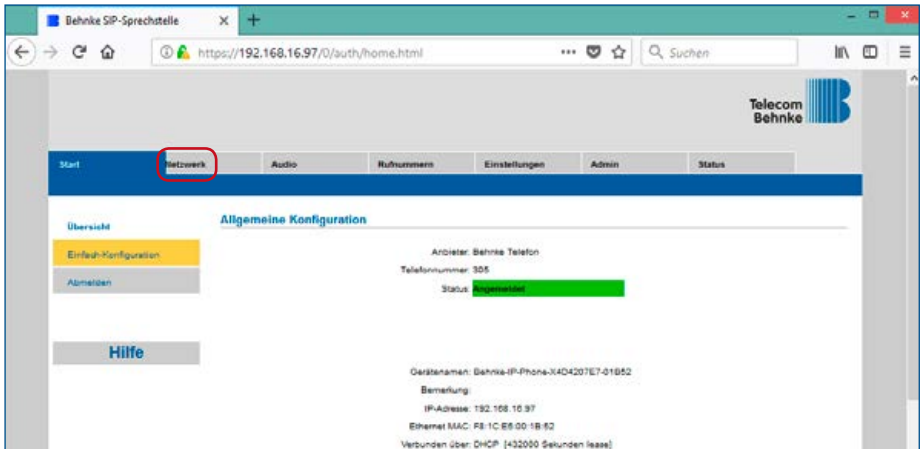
Behnke SIP-Sprechstelle ×

https://192.168.16.97/0/auth/home.html

Suchen

Telecom Behnke

Start | Netzwerk | Audio | Rufnummern | Einstellungen | Admin | Status

Übersicht

Einfach-Konfiguration

Abmelden

Hilfe

Allgemeine Konfiguration

Anbieter: Behnke Telefon

Telefonnummer: 305

Status: Angemeldet

Gerätenamen: Behnke-IP-Phone-X4D4207E7-01B52

Bemerkung:

IP-Adresse: 192.168.16.97

Ethernet MAC: F8:1C:E5:00:1B:52

Verbunden über: DHCP [432000 Sekunden lease]